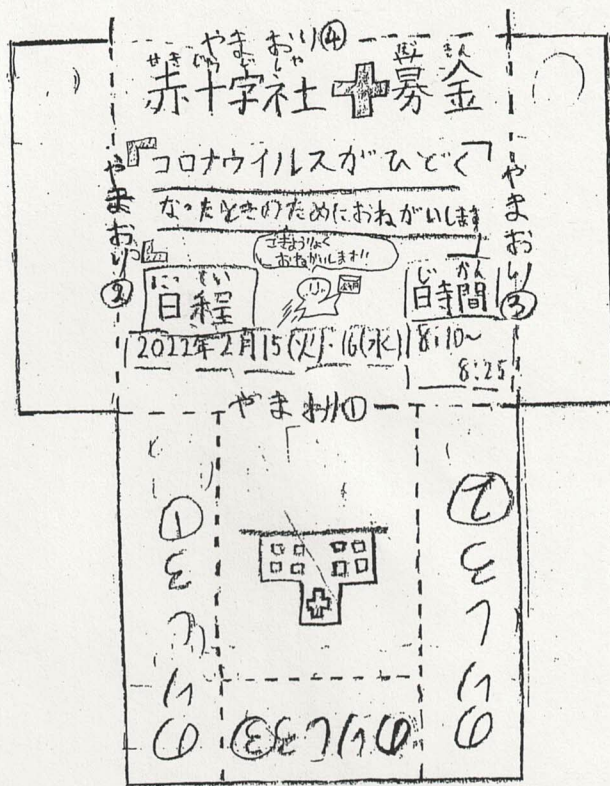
やまおり④

せきじゅうじしゃ ぼきん
赤十字社 募金

「コロナウイルスがひどく」
なったときのためにおねがいします

やまおり②

やまおり③

ごきょうりょく
おねがいします!!

にってい
日程

じかん
時間

2022年2月15(火)・16(水)

8:10~
8:25

やまおり①

たにおり①

たにおり②

たにおり③